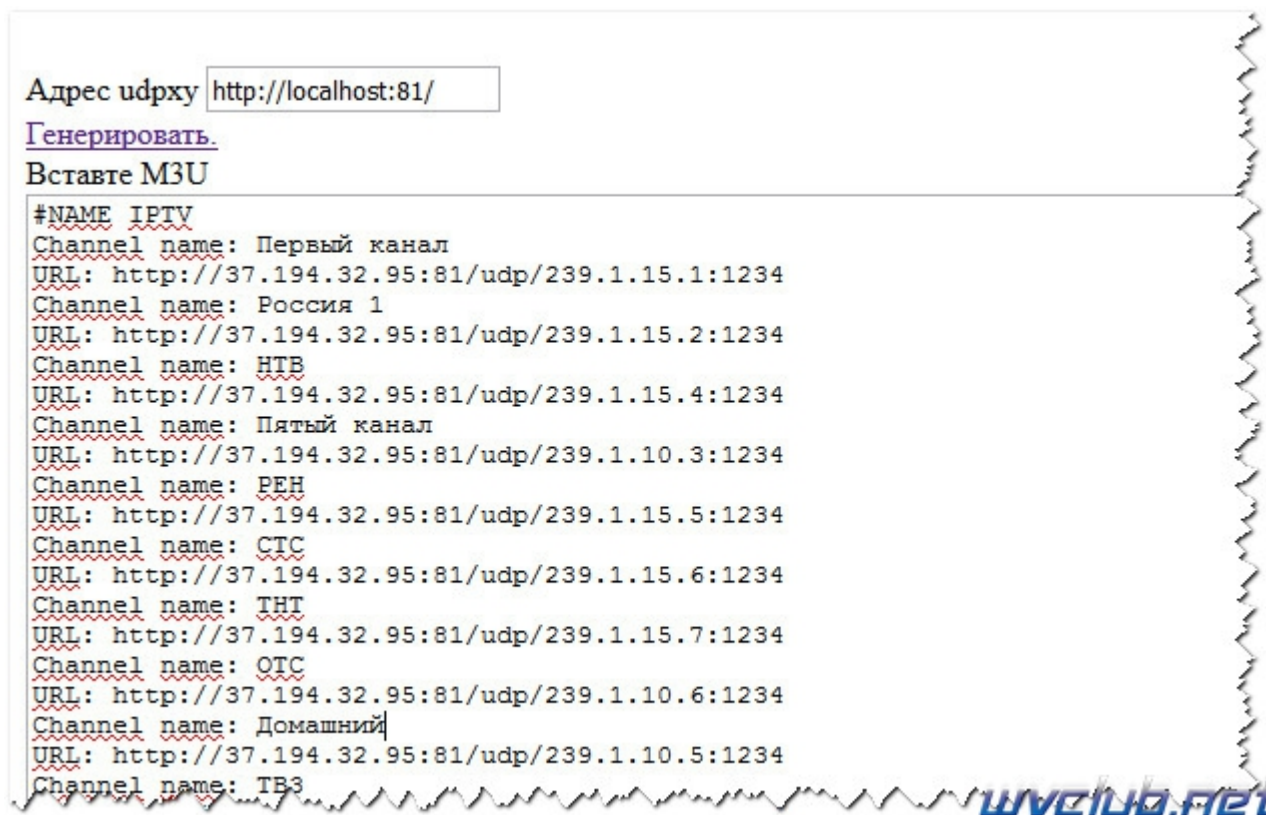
Адрес udpxy http://localhost:81/

Генерировать.

Вставте M3U

#NAME IPTV
Channel name: Первый канал
URL: http://37.194.32.95:81/udp/239.1.15.1:1234
Channel name: Россия 1
URL: http://37.194.32.95:81/udp/239.1.15.2:1234
Channel name: НТВ
URL: http://37.194.32.95:81/udp/239.1.15.4:1234
Channel name: Пятый канал
URL: http://37.194.32.95:81/udp/239.1.10.3:1234
Channel name: РЕН
URL: http://37.194.32.95:81/udp/239.1.15.5:1234
Channel name: СТС
URL: http://37.194.32.95:81/udp/239.1.15.6:1234
Channel name: ТНТ
URL: http://37.194.32.95:81/udp/239.1.15.7:1234
Channel name: ОТС
URL: http://37.194.32.95:81/udp/239.1.10.6:1234
Channel name: Домашний
URL: http://37.194.32.95:81/udp/239.1.10.5:1234
Channel name: ТВ3

wvclub.net